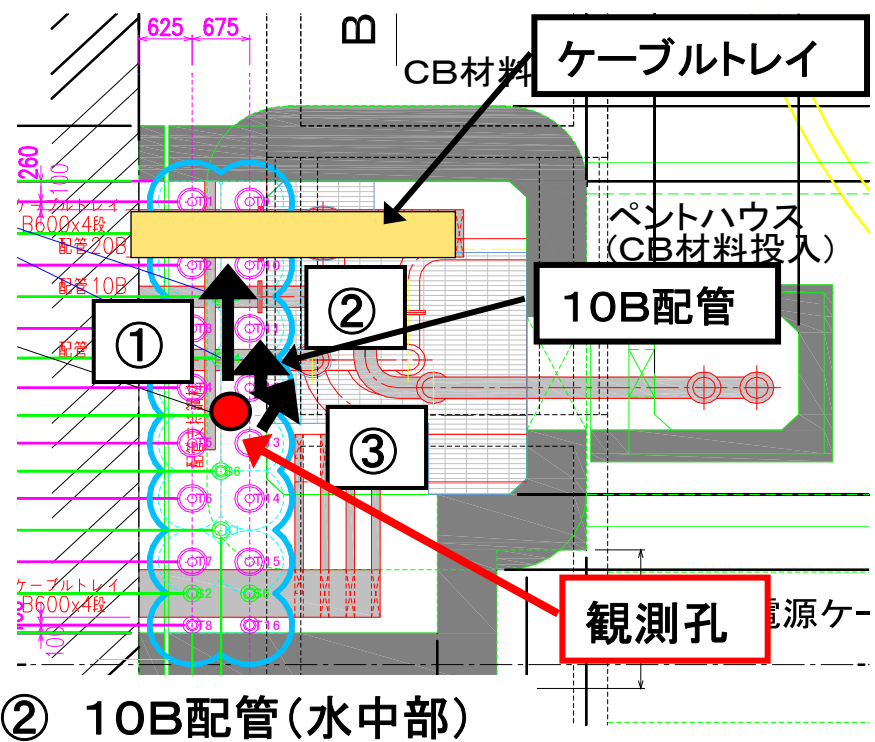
625 675

B

CB材料

ケーブルトレイ

260

1100

ケーブルトレイ B600x4段

配管20B

配管10B

配管

ペントハウス (CB材料投入)

②

10B配管

①

③

ケーブルトレイ B600x4段

電源ケー

観測孔

② 10B配管(水中部)